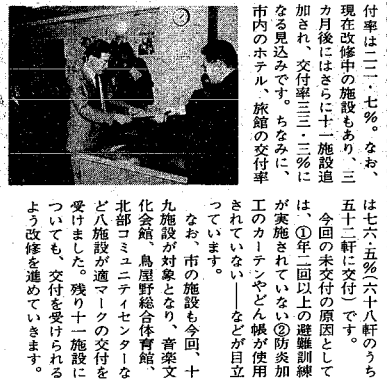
付率は二二・七%。なお、現在改修中の施設もあり、三カ月後にはさらに十一施設追加され、交付率三三・三%になる見込みです。ちなみに、市内のホテル、旅館の交付率

は七六・五%(六十八軒のうち五十二軒に交付)です。

今回の未交付の原因としては、①年二回以上の避難訓練が実施されていない②防炎加工のカーテンやどん帳が使用されていない――などが目立っています。

なお、市の施設も今回、十九施設が対象となり、音楽文化会館、鳥屋野総合体育館、北部コミュニティセンターなど八施設が適マークの交付を受けられる。残り十一施設についても、交付を受けられるよう改修を進めていきます。